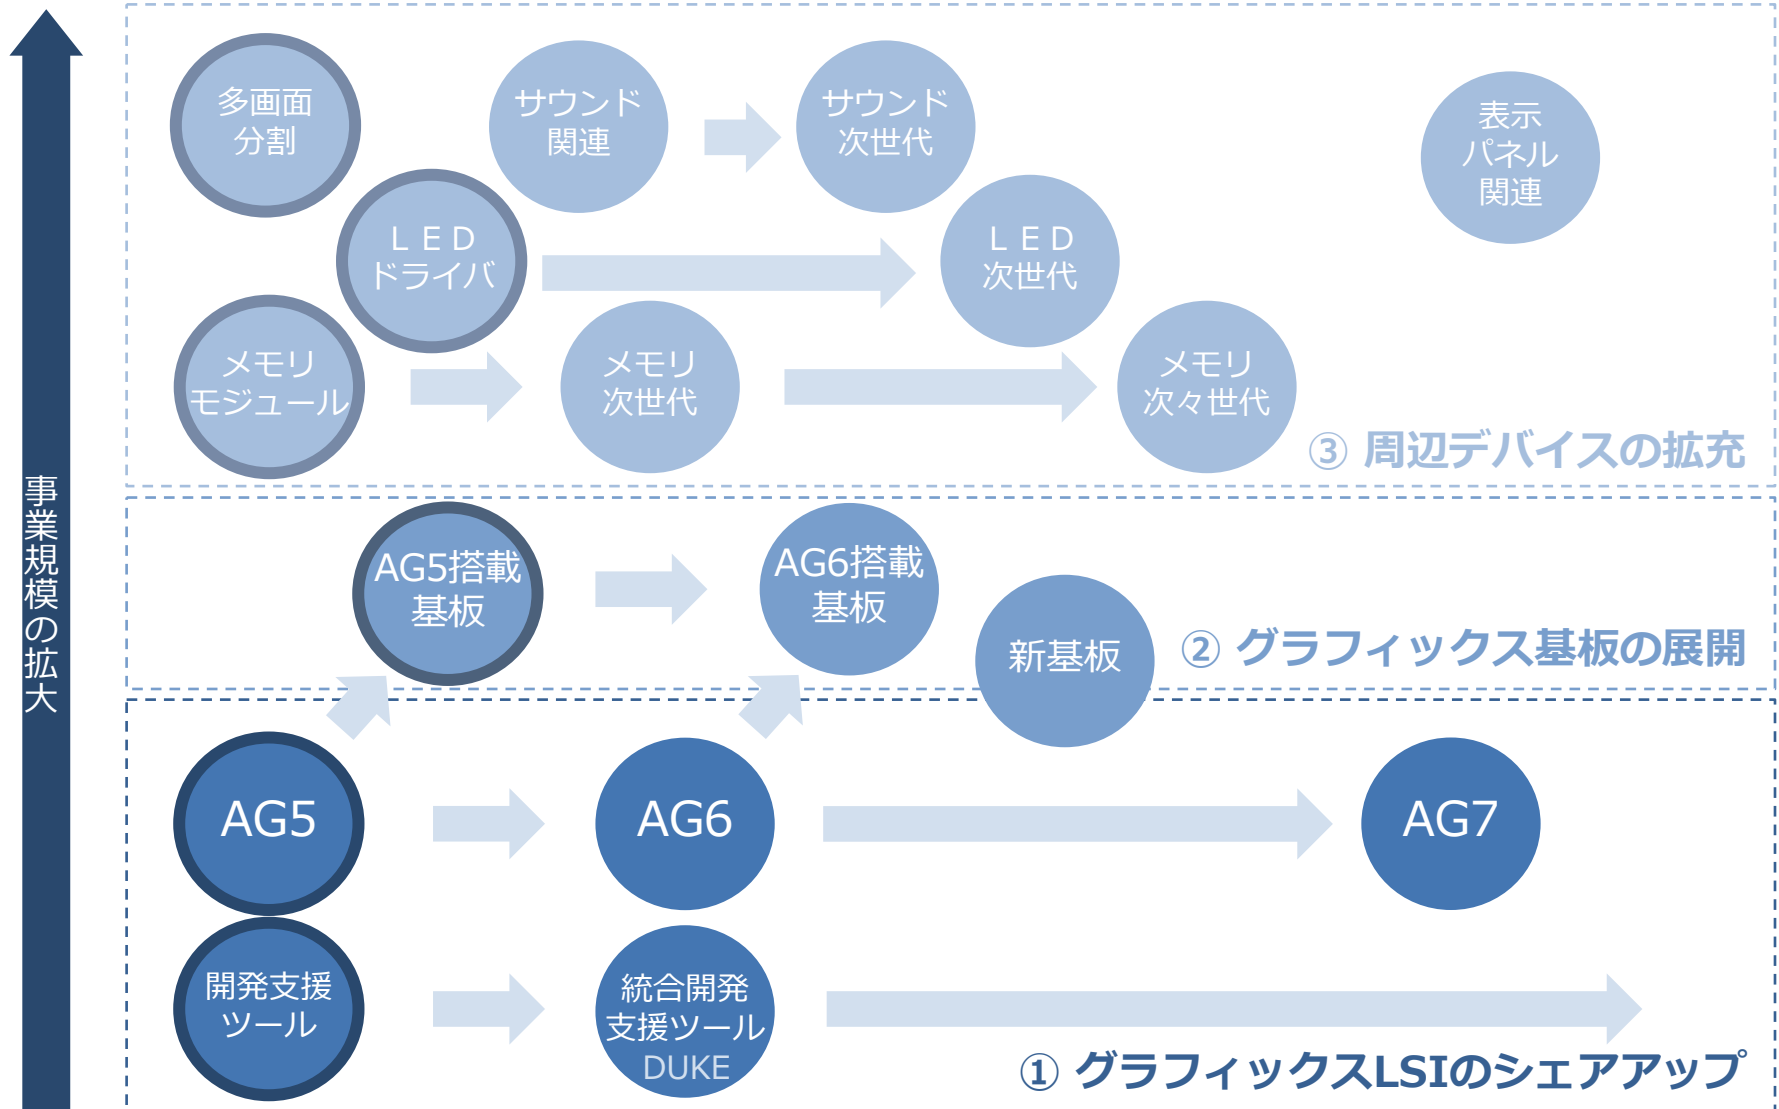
事業規模の拡大

多画面分割

サウンド関連

サウンド次世代

表示パネル関連

LED ドライバ

LED 次世代

メモリモジュール

メモリ次世代

メモリ次々世代

③ 周辺デバイスの拡充

AG5搭載基板

AG6搭載基板

新基板

② グラフィックス基板の展開

AG5

AG6

AG7

開発支援ツール

統合開発支援ツール DUKE

① グラフィックスLSIのシェアアップ